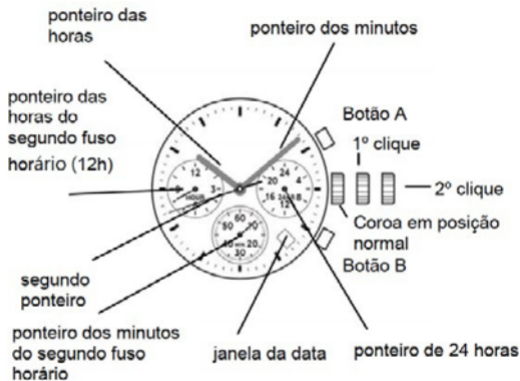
ponteiro das horas

ponteiro dos minutos

ponteiro das horas do segundo fuso horário (12h)

Botão A

1º clique

2º clique

Coroa em posição normal

Botão B

segundo ponteiro

ponteiro dos minutos do segundo fuso horário

janela da data

ponteiro de 24 horas

12
3
HOUR
20
24
4
8
16
12
60
10
40
20
30